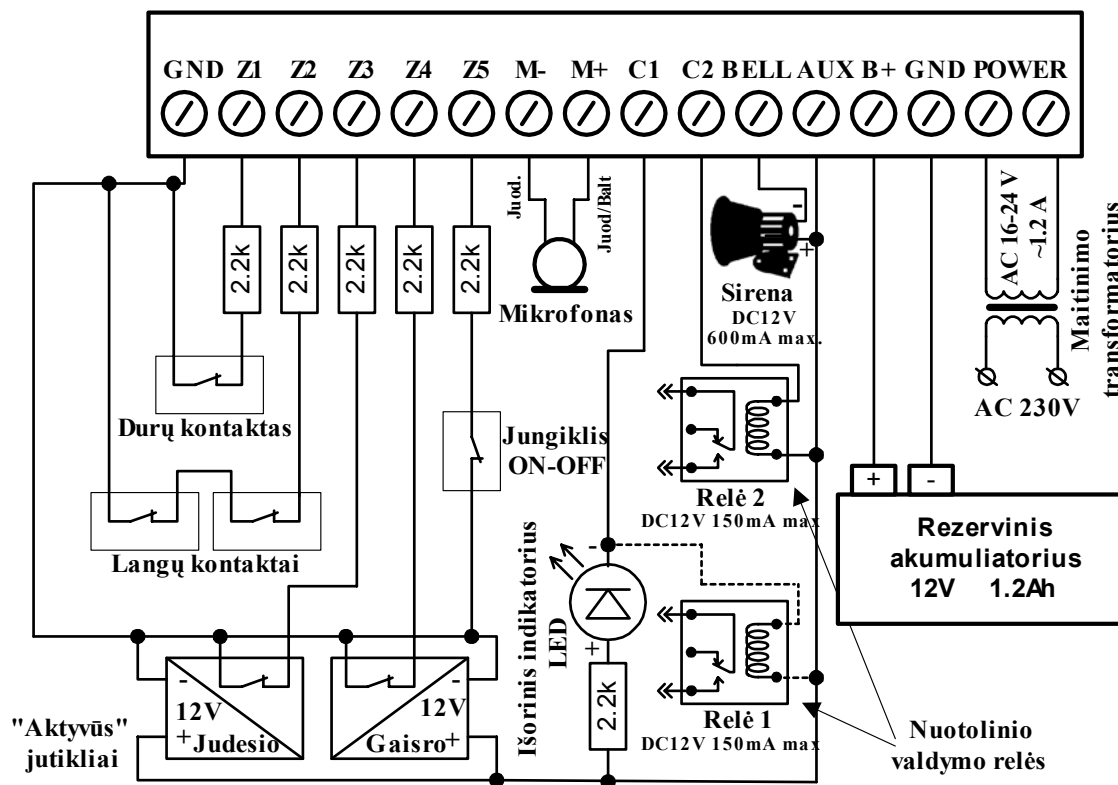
GND Z1 Z2 Z3 Z4 Z5 M- M+ C1 C2 BELL AUX B+ GND POWER

2.2k 2.2k 2.2k 2.2k 2.2k

Juod. Juod/Balt

Mikrofonas

Sirena
DC12V
600mA max.

AC 16-24 V
~1.2 A

Maitinimo transformatorius

AC 230V

Durų kontaktas

Jungiklis ON-OFF

Langų kontaktai

Relė 2
DC12V 150mA max

+ -

Rezervinis akumuliatorius
12V 1.2Ah

Išorinis indikatorius LED

2.2k

Relė 1
DC12V 150mA max

"Aktyvūs" jutikliai

12V Judesio

12V Gaisro

Nuotolinio valdymo relės